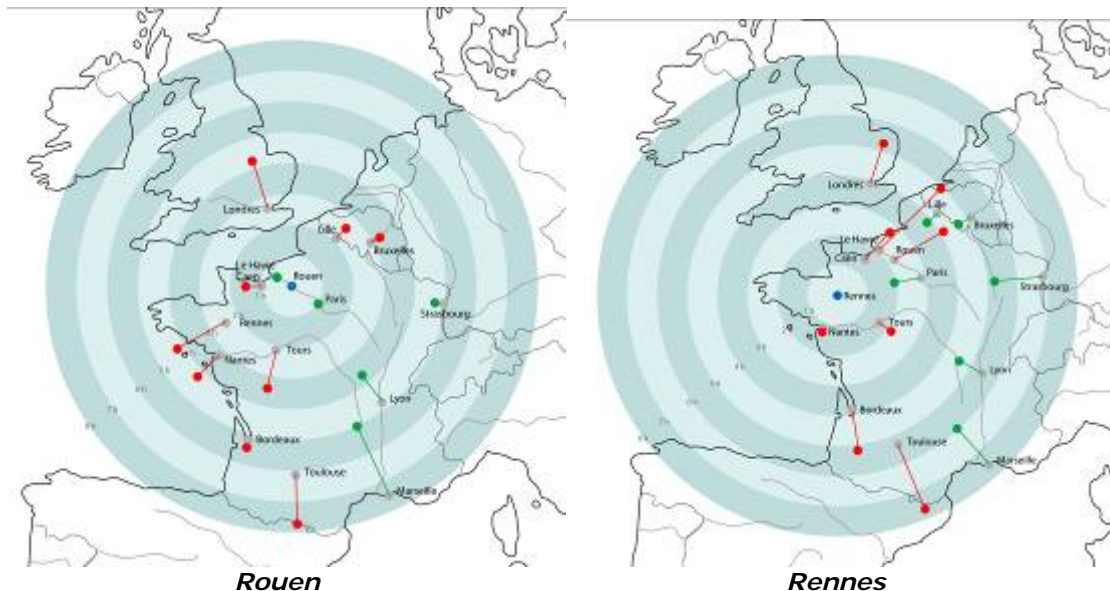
Londres
Lille
Bruxelles
Le Havre
Caen
Rouen
Paris
Strasbourg
Rennes
Tours
Nantes
Lyon
Bordeaux
Toulouse
Marseille
Rouen

Londres
Lille
Bruxelles
Le Havre
Rouen
Caen
Paris
Strasbourg
Rennes
Nantes
Tours
Lyon
Bordeaux
Toulouse
Marseille
Rennes